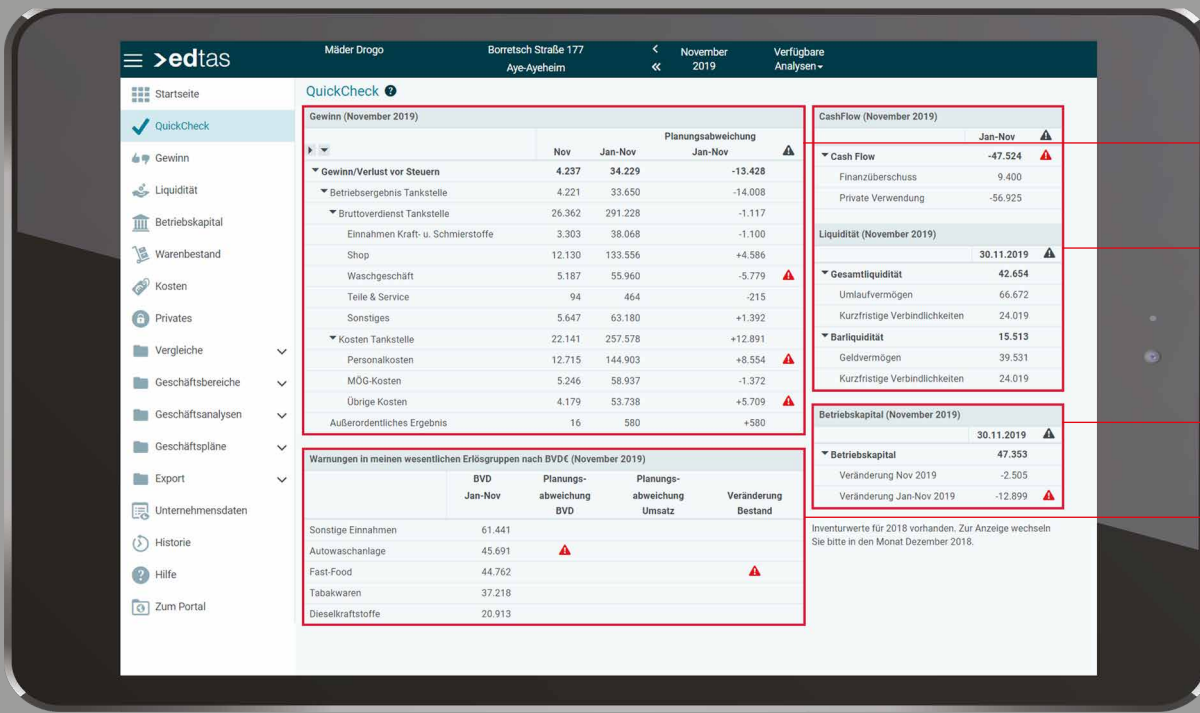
>edtas

Mäder Drogo

Borretsch Straße 177
Aye-Ayeheim

<
«

November
2019

Verfügbare
Analysen

Startseite
QuickCheck
Gewinn
Liquidität
Betriebskapital
Warenbestand
Kosten
Privates
Vergleiche
Geschäftsbereiche
Geschäftsanalysen
Geschäftspläne
Export
Unternehmensdaten
Historie
Hilfe
Zum Portal

QuickCheck

Gewinn (November 2019)

| | Nov | Jan-Nov | Planungsabweichung Jan-Nov |
|---|---|---|---|
| Gewinn/Verlust vor Steuern | 4.237 | 34.229 | -13.428 |
| Betriebsergebnis Tankstelle | 4.221 | 33.650 | -14.008 |
| Bruttoverdienst Tankstelle | 26.362 | 291.228 | -1.117 |
| Einnahmen Kraft- u. Schmierstoffe | 3.303 | 38.068 | -1.100 |
| Shop | 12.130 | 133.556 | +4.586 |
| Waschgeschäft | 5.187 | 55.960 | -5.779 |
| Teile & Service | 94 | 464 | -215 |
| Sonstiges | 5.647 | 63.180 | +1.392 |
| Kosten Tankstelle | 22.141 | 257.578 | +12.891 |
| Personalkosten | 12.715 | 144.903 | +8.554 |
| MÖG-Kosten | 5.246 | 58.937 | -1.372 |
| Übrige Kosten | 4.179 | 53.738 | +5.709 |
| Außerordentliches Ergebnis | 16 | 580 | +580 |

Warnungen in meinen wesentlichen Erlösgruppen nach BVD€ (November 2019)

| | BVD Jan-Nov | Planungsabweichung BVD | Planungsabweichung Umsatz | Veränderung Bestand |
|---|---|---|---|---|
| Sonstige Einnahmen | 61.441 | | | |
| Autowaschanlage | 45.691 | | | |
| Fast-Food | 44.762 | | | |
| Tabakwaren | 37.218 | | | |
| Dieselkraftstoffe | 20.913 | | | |

CashFlow (November 2019)

| | Jan-Nov |
|---|---|
| Cash Flow | -47.524 |
| Finanzüberschuss | 9.400 |
| Private Verwendung | -56.925 |

Liquidität (November 2019)

| | 30.11.2019 |
|---|---|
| Gesamtliquidität | 42.654 |
| Umlaufvermögen | 66.672 |
| Kurzfristige Verbindlichkeiten | 24.019 |
| Barliquidität | 15.513 |
| Geldvermögen | 39.531 |
| Kurzfristige Verbindlichkeiten | 24.019 |

Betriebskapital (November 2019)

| | 30.11.2019 |
|---|---|
| Betriebskapital | 47.353 |
| Veränderung Nov 2019 | -2.505 |
| Veränderung Jan-Nov 2019 | -12.899 |

Inventurwerte für 2018 vorhanden. Zur Anzeige wechseln Sie bitte in den Monat Dezember 2018.